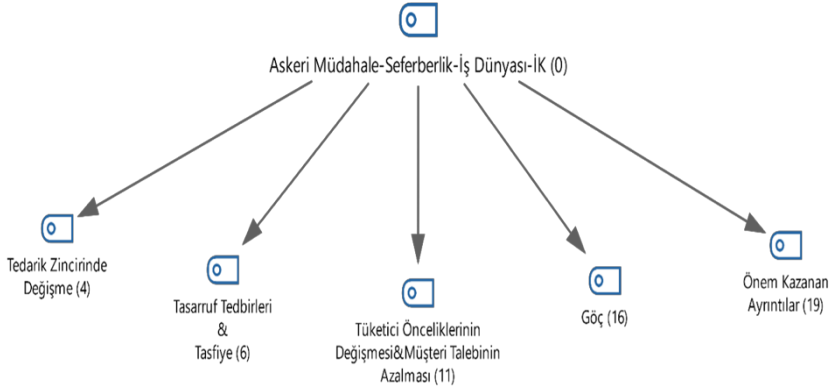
Askeri Müdahale-Seferberlik-İş Dünyası-İK (0)

Tedarik Zincirinde Değişme (4)

Tasarruf Tedbirleri & Tasfiye (6)

Tüketici Önceliklerinin Değişmesi&Müşteri Talebinin Azalması (11)

Göç (16)

Önem Kazanan Ayrıntılar (19)